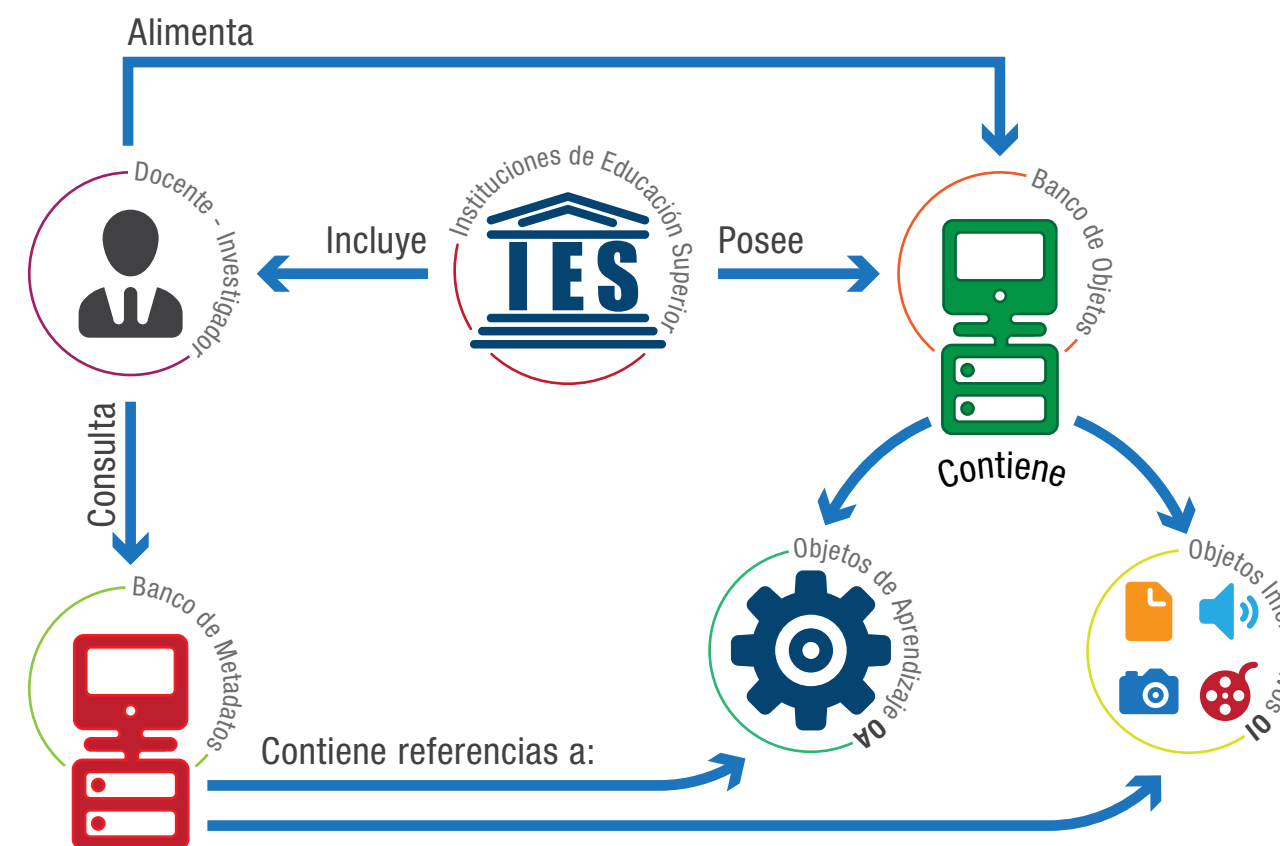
Alimenta

Docente - Investigador

Instituciones de Educación Superior

IES

Incluye

Posee

Banco de Objetos

Consulta

Contiene

Banco de Metadatos

Objetos de Aprendizaje OA

Objetos In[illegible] IO

Contiene referencias a: